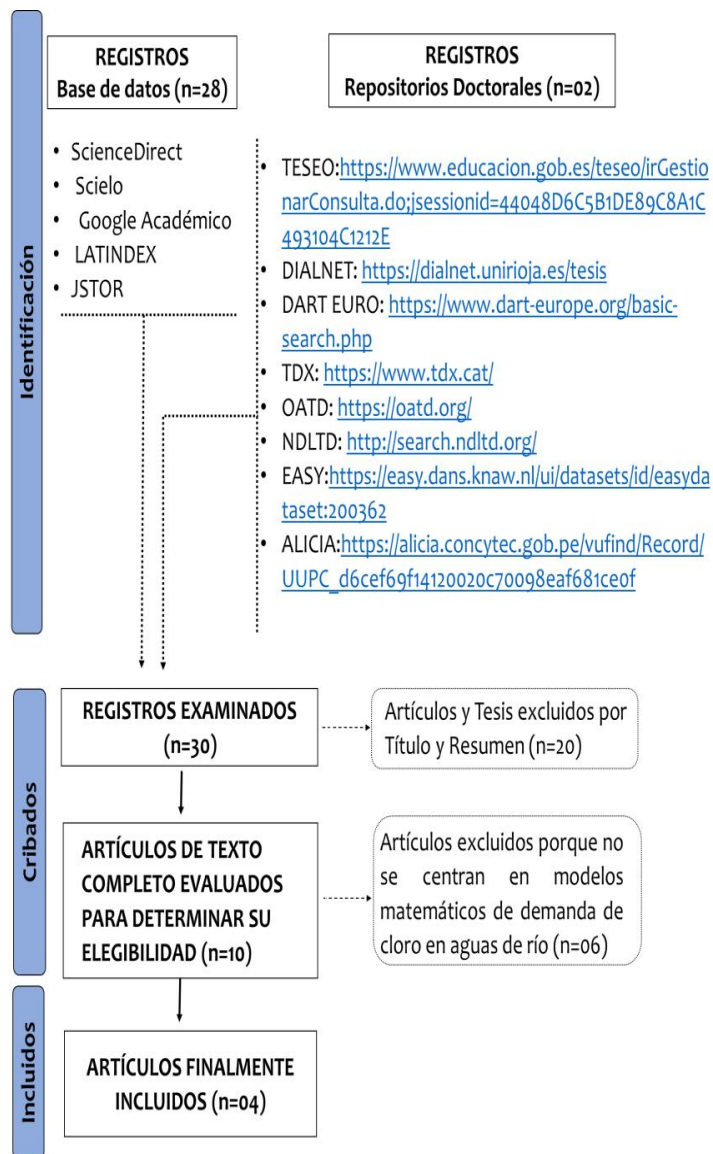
Identificación

REGISTROS
Base de datos (n=28)

REGISTROS
Repositorios Doctorales (n=02)

• ScienceDirect
• Scielo
• Google Académico
• LATINDEX
• JSTOR

• TESEO:https://www.educacion.gob.es/teseo/irGestionarConsulta.do;jsessionid=44048D6C5B1DE89C8A1C493104C1212E
• DIALNET: https://dialnet.unirioja.es/tesis
• DART EURO: https://www.dart-europe.org/basic-search.php
• TDX: https://www.tdx.cat/
• OATD: https://oatd.org/
• NDLTD: http://search.ndltd.org/
• EASY:https://easy.dans.knaw.nl/ui/datasets/id/easydataset:200362
• ALICIA:https://alicia.concytec.gob.pe/vufind/Record/UUPC_d6cef69f14120020c70098eaf681ce0f

Cribados

REGISTROS EXAMINADOS (n=30)

Artículos y Tesis excluidos por Título y Resumen (n=20)

ARTÍCULOS DE TEXTO COMPLETO EVALUADOS PARA DETERMINAR SU ELEGIBILIDAD (n=10)

Artículos excluidos porque no se centran en modelos matemáticos de demanda de cloro en aguas de río (n=06)

Incluidos

ARTÍCULOS FINALMENTE INCLUIDOS (n=04)